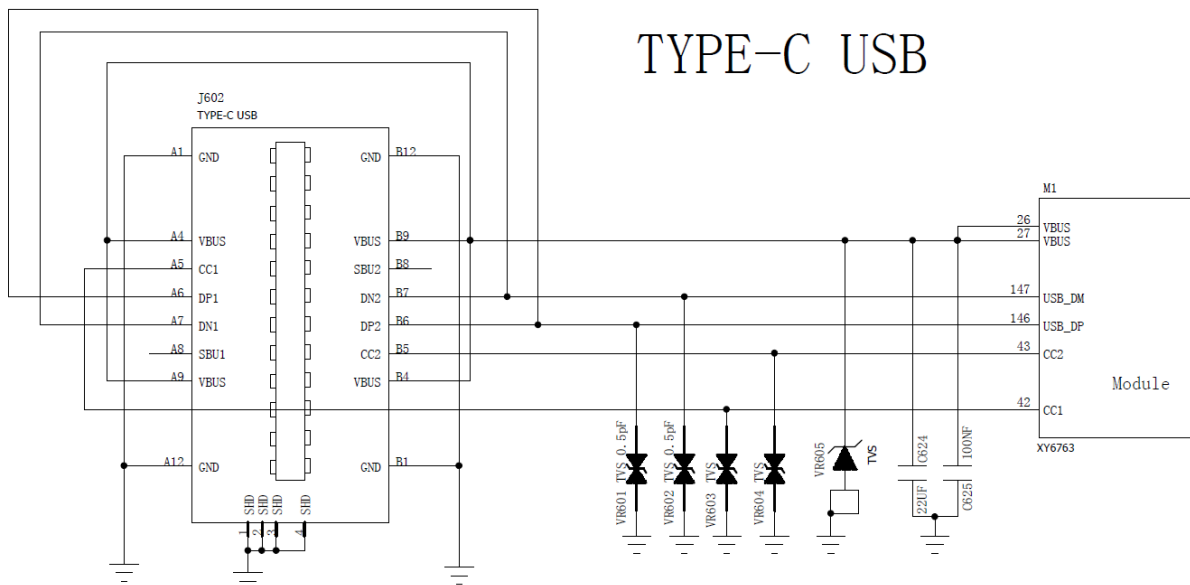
TYPE-C USB

J602
TYPE-C USB

A1 GND
A4 VBUS
A5 CC1
A6 DP1
A7 DN1
A8 SBU1
A9 VBUS
A12 GND

GND B12
VBUS B9
SBU2 B8
DN2 B7
DP2 B6
CC2 B5
VBUS B4
GND B1

SHD 1
SHD 2
SHD 3
SHD 4

M1
26 VBUS
27 VBUS
147 USB_DM
146 USB_DP
43 CC2
42 CC1
Module
XY6763

TVS 0.5pF
VR601
TVS 0.5pF
VR602
TVS
VR603
TVS
VR604
VR605
TVS
C624
22UF
100NF
C625